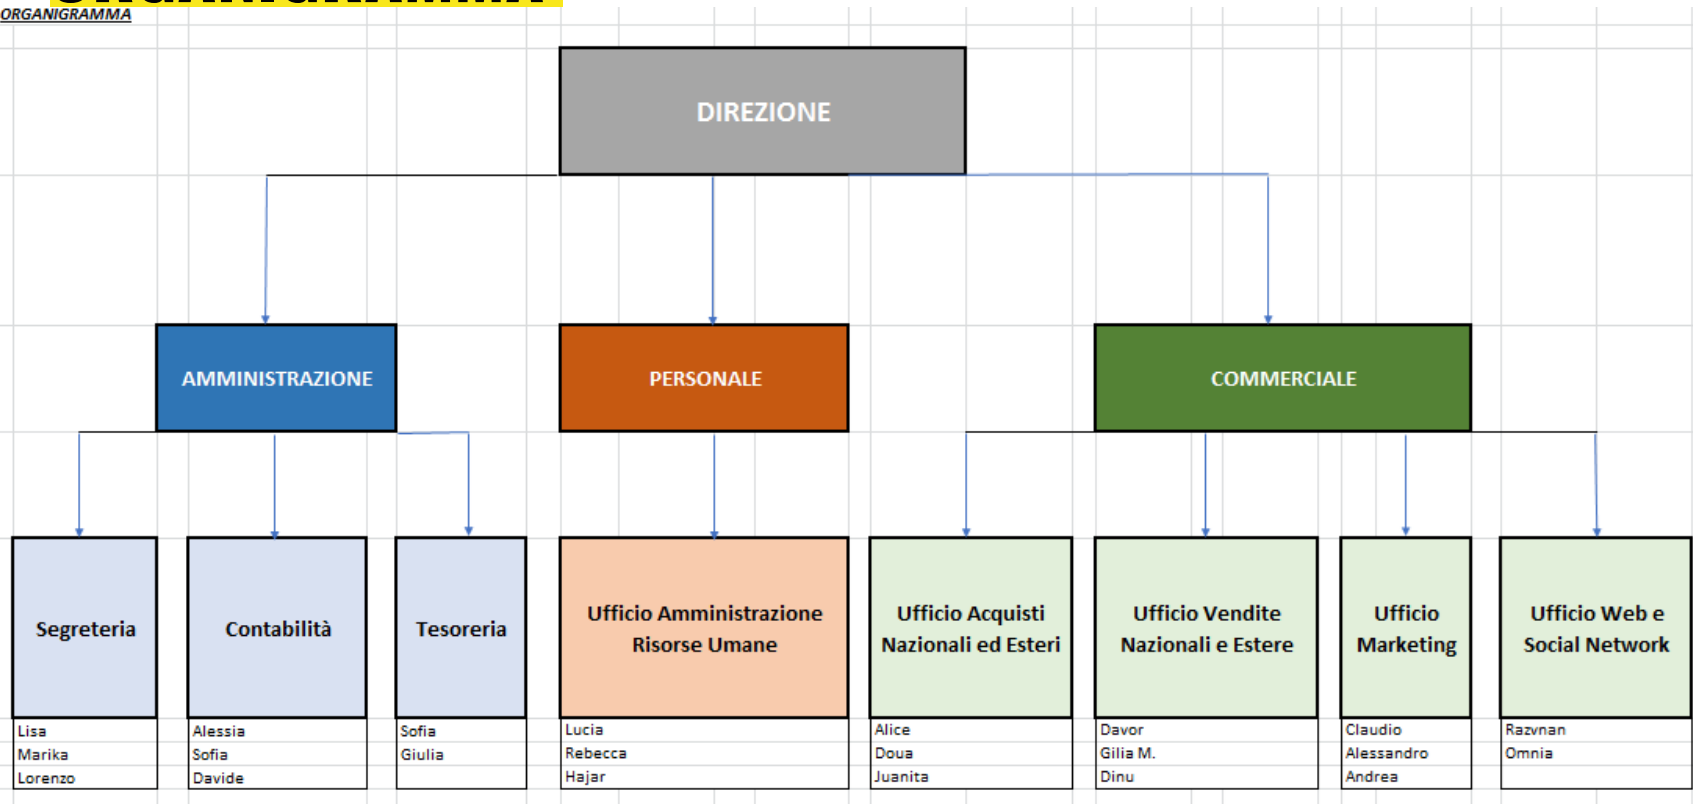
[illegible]
ORGANIGRAMMA

DIREZIONE

AMMINISTRAZIONE

PERSONALE

COMMERCIALE

Segreteria

Lisa
Marika
Lorenzo

Contabilità

Alessia
Sofia
Davide

Tesoreria

Sofia
Giulia

Ufficio Amministrazione Risorse Umane

Lucia
Rebecca
Hajar

Ufficio Acquisti Nazionali ed Esteri

Alice
Doua
Juanita

Ufficio Vendite Nazionali e Estere

Davor
Gilia M.
Dinu

Ufficio Marketing

Claudio
Alessandro
Andrea

Ufficio Web e Social Network

Razvnan
Omnia